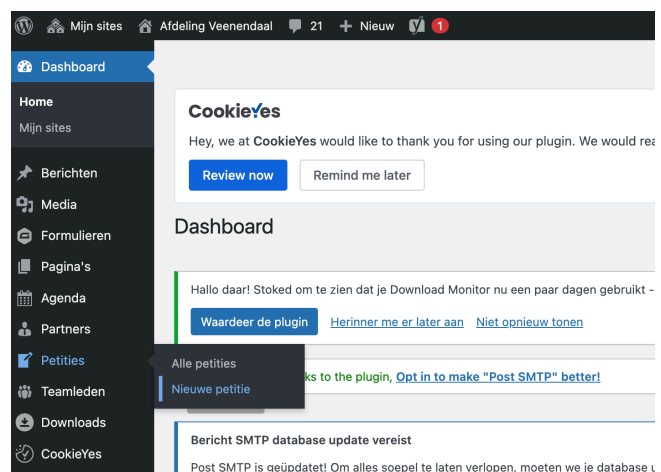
Mijn sites Afdeling Veenendaal 21 Nieuw 1

Dashboard

Home
Mijn sites

Berichten
Media
Formulieren
Pagina's
Agenda
Partners
Petities
Teamleden
Downloads
CookieYes

Alle petities
Nieuwe petitie

CookieYes
Hey, we at CookieYes would like to thank you for using our plugin. We would rea
Review now
Remind me later

Dashboard

Hallo daar! Stoked om te zien dat je Download Monitor nu een paar dagen gebruikt -
Waardeer de plugin
Herinner me er later aan
Niet opnieuw tonen

ks to the plugin, Opt in to make "Post SMTP" better!

Bericht SMTP database update vereist
Post SMTP is geüpdatet! Om alles soepel te laten verlopen, moeten we je database u